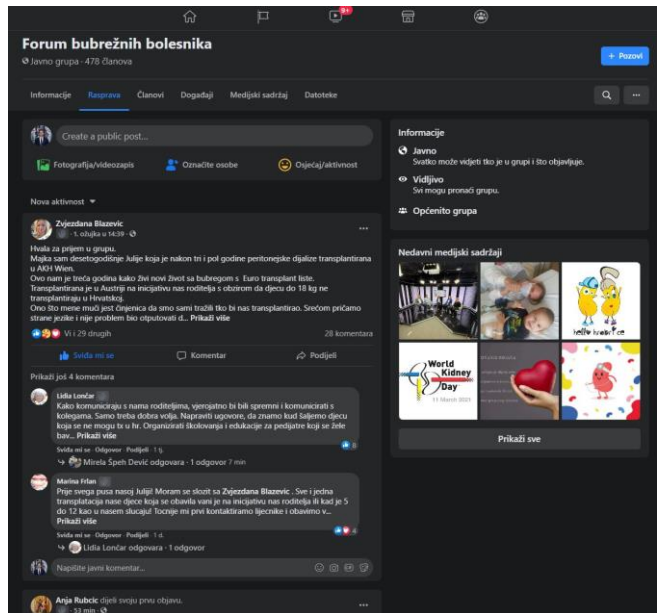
9+

Forum bubrežnih bolesnika
Javno grupa · 478 članova

+ Pozovi

Informacije Rasprava Članovi Događaji Medijski sadržaj Datoteke

Create a public post...

Fotografija/videozapis Označite osobe Osjećaj/aktivnost

Nova aktivnost

Zvjezdana Blazevic
· 1. ožujka u 14:39 ·

Hvala za prijem u grupu.
Majka sam desetogodišnje Julije koja je nakon tri i pol godine peritonejske dijalize transplantirana u AKH Wien.
Ovo nam je treća godina kako živi novi život sa bubregom s Euro transplant liste.
Transplantirana je u Austriji na inicijativu nas roditelja s obzirom da djecu do 18 kg ne transplantiraju u Hrvatskoj.
Ono što mene muči jest činjenica da smo sami tražili tko bi nas transplantirao. Srećom pričamo strane jezike i nije problem bio otputovati d... Prikaži više

Vi i 29 drugih 28 komentara

Sviđa mi se Komentar Podijeli

Prikaži još 4 komentara

Lidia Lončar
Kako komunicirayu s nama roditeljima, vjerojatno bi bili spremni i komunicirati s kolegama. Samo treba dobra volja. Napraviti ugovore, da znamo kud šaljemo djecu koja se ne mogu tx u hr. Organizirati školovanja i edukacije za pedijatre koji se žele bav... Prikaži više
Sviđa mi se · Odgovor · Podijeli · 1 tj. 8
Mirela Speh Dević odgovara · 1 odgovor 7 min

Marina Frlan
Prije svega pusa nasoj Juliji! Moram se složit sa Zvjezdana Blazevic . Sve i jedna transplatacija nase djece koja se obavila vani je na inicijativu nas roditelja ili kad je 5 do 12 kao u nasem slucaju! Tocnije mi prvi kontaktiramo lijecnike i obavimo v... Prikaži više
Sviđa mi se · Odgovor · Podijeli · 1 d. 4
Lidia Lončar odgovara · 1 odgovor

Napišite javni komentar...

Anja Rubcic dijeli svoju prvu objavu.
· 53 min ·

Informacije
Javno
Svatko može vidjeti tko je u grupi i što objavljuje.
Vidljivo
Svi mogu pronaći grupu.
Općenito grupa

Nedavni medijski sadržaji
World Kidney Day
Prikaži sve